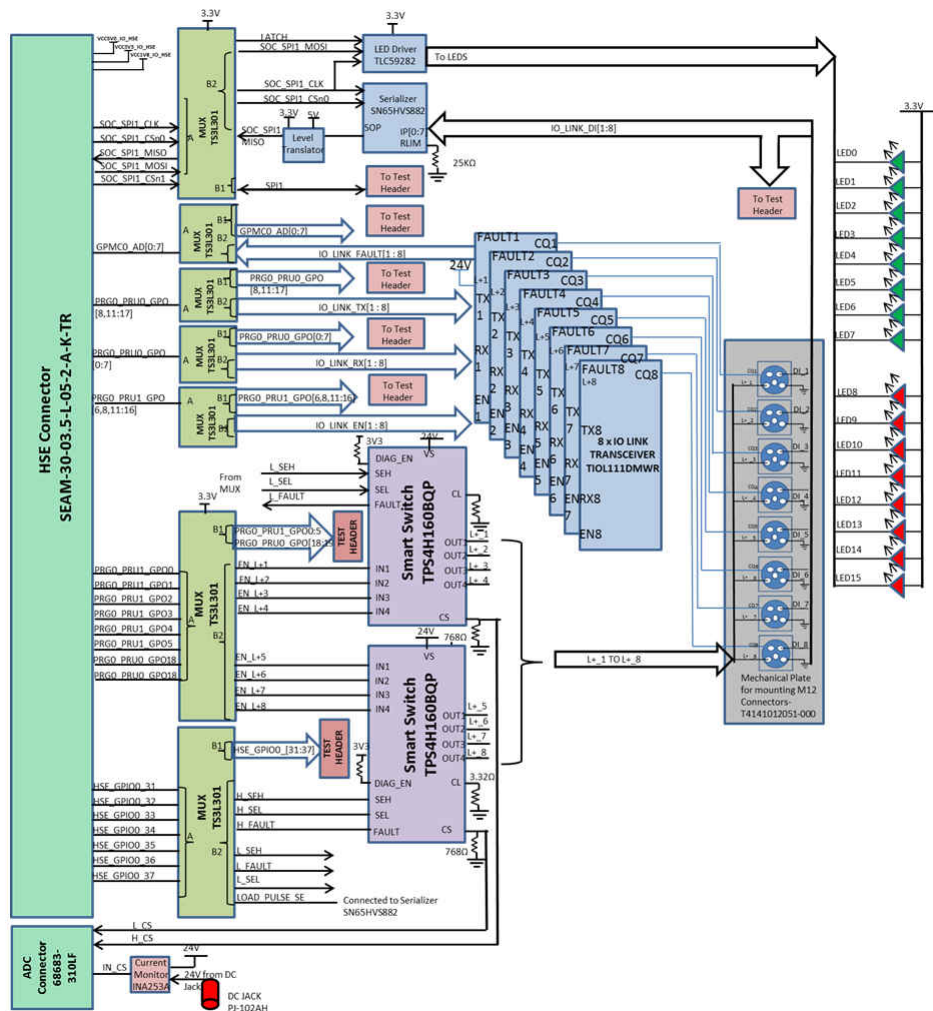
HSE Connector
SEAM-30-03.5-L-05-2-A-K-TR

VCC1V8_IO_HSE
VCC3V3_IO_HSE
VCC1V8_IO_HSE

3.3V
MUX TS3L301
B2
A
B1

SOC_SPI1_CLK
SOC_SPI1_CSn0
SOC_SPI1_MISO
SOC_SPI1_MOSI
SOC_SPI1_CSn1

LATCH
SOC_SPI1_MOSI
SOC_SPI1_CLK
SOC_SPI1_CSn0
SOC_SPI1 MISO
3.3V
5V
Level Translator
SPI1

3.3V
LED Driver
TLC59282
To LEDS

Serializer
SN65HVS882
SOP
IP[0:7]
RLIM
25KΩ

IO_LINK_DI[1:8]

To Test Header
To Test Header

GPMC0_AD[0:7]
MUX TS3L301
B1
B2
A
GPMC0_AD[0:7]
To Test Header
IO_LINK_FAULT[1:8]

PRG0_PRU0_GPO
[8,11:17]
MUX TS3L301
PRG0_PRU0_GPO
[8,11:17]
To Test Header
IO_LINK_TX[1:8]

PRG0_PRU0_GPO
[0:7]
MUX TS3L301
PRG0_PRU0_GPO[0:7]
To Test Header
IO_LINK_RX[1:8]

PRG0_PRU1_GPO
[6,8,11:16]
MUX TS3L301
PRG0_PRU1_GPO[6,8,11:16]
To Test Header
IO_LINK_EN[1:8]

To Test Header

24V
FAULT1 CQ1
FAULT2 CQ2
FAULT3 CQ3
FAULT4 CQ4
FAULT5 CQ5
FAULT6 CQ6
FAULT7 CQ7
FAULT8 CQ8
L+1 L+2 L+3 L+4 L+5 L+6 L+7 L+8
TX 1 RX 1 EN 1
TX 2 RX 2 EN 2
TX 3 RX 3 EN 3
TX 4 RX 4 EN 4
TX 5 RX 5 EN 5
TX 6 RX 6 EN 6
TX 7 RX 7 EN 7
TX8 RX8 EN8
8 x IO LINK TRANSCEIVER TIOL111DMWR

3V3
24V
DIAG_EN
VS
SEH
SEL
FAULT
L_SEH
L_SEL
L_FAULT
From MUX
CL
Smart Switch
TPS4H160BQP
IN1 IN2 IN3 IN4
OUT1 OUT2 OUT3 OUT4
L+_1 L+_2 L+_3 L+_4
CS
768Ω

3.3V
MUX TS3L301
B1
B2
A
PRG0_PRU1_GPO0:5
PRG0_PRU0_GPO[18:19]
TEST HEADER
PRG0_PRU1_GPO0
PRG0_PRU1_GPO1
PRG0_PRU1_GPO2
PRG0_PRU1_GPO3
PRG0_PRU1_GPO4
PRG0_PRU1_GPO5
PRG0_PRU0_GPO18
PRG0_PRU0_GPO18
EN_L+1
EN_L+2
EN_L+3
EN_L+4
EN_L+5
EN_L+6
EN_L+7
EN_L+8

24V
VS
Smart Switch
TPS4H160BQP
IN1 IN2 IN3 IN4
OUT1 OUT2 OUT3 OUT4
L+_5 L+_6 L+_7 L+_8
L+_1 TO L+_8
DIAG_EN
3V3
CL
3.32Ω
SEH
SEL
FAULT
CS
768Ω

MUX TS3L301
B1
B2
A
HSE_GPIO0_[31:37]
TEST HEADER
HSE_GPIO0_31
HSE_GPIO0_32
HSE_GPIO0_33
HSE_GPIO0_34
HSE_GPIO0_35
HSE_GPIO0_36
HSE_GPIO0_37
H_SEH
H_SEL
H_FAULT
L_SEH
L_FAULT
L_SEL
LOAD_PULSE_SE
Connected to Serializer SN65HVS882

L_CS
H_CS
ADC Connector 68683-310LF
IN_CS
Current Monitor INA253A
24V
24V from DC Jack
DC JACK
PJ-102AH

Mechanical Plate for mounting M12 Connectors-T4141012051-000
DI_1 DI_2 DI_3 DI_4 DI_5 DI_6 DI_7 DI_8
CQ1 CQ2 CQ3 CQ4 CQ5 CQ6 CQ7 CQ8
L+_1 L+_2 L+_3 L+_4 L+_5 L+_6 L+_7 L+_8

3.3V
LED0
LED1
LED2
LED3
LED4
LED5
LED6
LED7
LED8
LED9
LED10
LED11
LED12
LED13
LED14
LED15